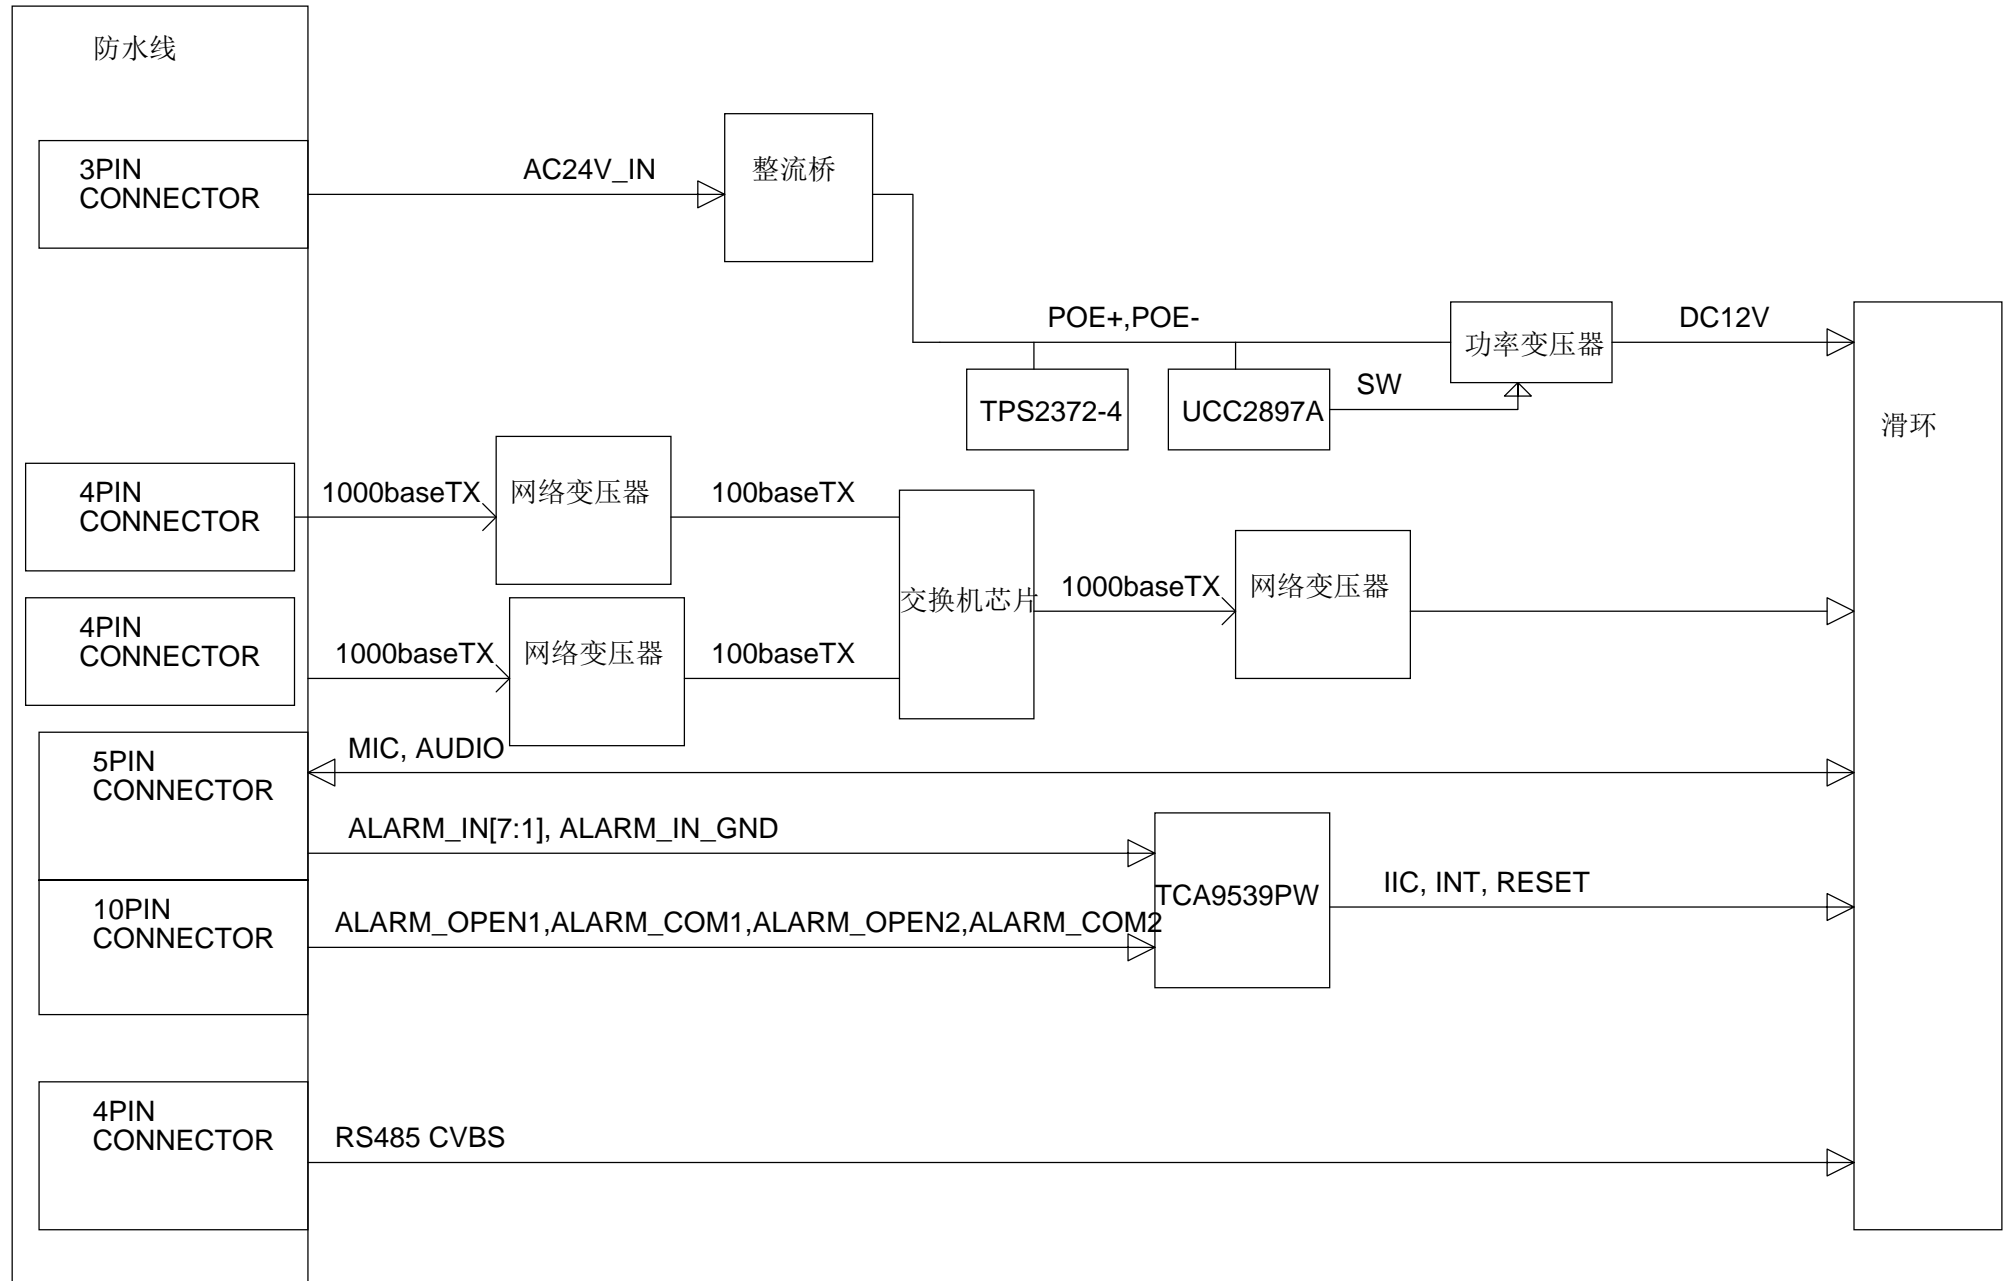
防水线

3PIN CONNECTOR

AC24V_IN

整流桥

POE+,POE-

功率变压器

DC12V

TPS2372-4

UCC2897A

SW

滑环

4PIN CONNECTOR

1000baseTX

网络变压器

100baseTX

交换机芯片

1000baseTX

网络变压器

4PIN CONNECTOR

1000baseTX

网络变压器

100baseTX

5PIN CONNECTOR

MIC, AUDIO

ALARM_IN[7:1], ALARM_IN_GND

TCA9539PW

IIC, INT, RESET

10PIN CONNECTOR

ALARM_OPEN1,ALARM_COM1,ALARM_OPEN2,ALARM_COM2

4PIN CONNECTOR

RS485 CVBS